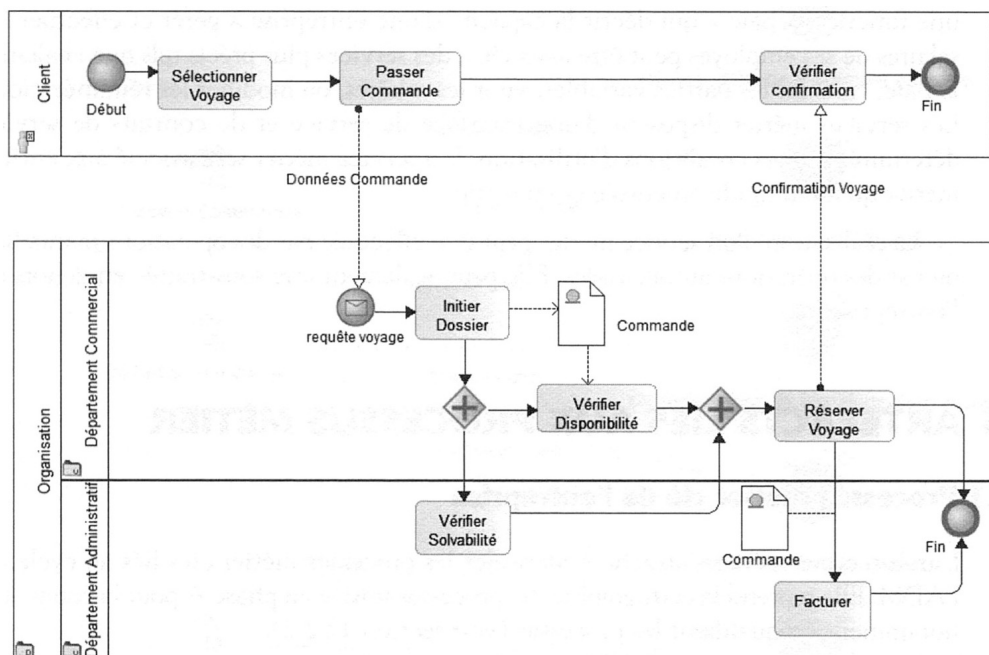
Client

Début

Sélectionner Voyage

Passer Commande

Vérifier confirmation

Fin

Données Commande

Confirmation Voyage

Organisation

Département Commercial

requête voyage

Initier Dossier

Commande

Vérifier Disponibilité

Réserver Voyage

Département Administratif

Vérifier Solvabilité

Commande

Fin

Facturer